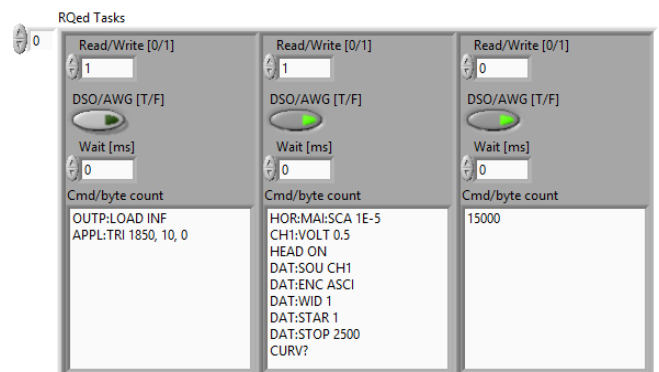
RQed Tasks

0

Read/Write [0/1]
1
DSO/AWG [T/F]
Wait [ms]
0
Cmd/byte count
OUTP:LOAD INF
APPL:TRI 1850, 10, 0

Read/Write [0/1]
1
DSO/AWG [T/F]
Wait [ms]
0
Cmd/byte count
HOR:MAI:SCA 1E-5
CH1:VOLT 0.5
HEAD ON
DAT:SOU CH1
DAT:ENC ASCI
DAT:WID 1
DAT:STAR 1
DAT:STOP 2500
CURV?

Read/Write [0/1]
0
DSO/AWG [T/F]
Wait [ms]
0
Cmd/byte count
15000